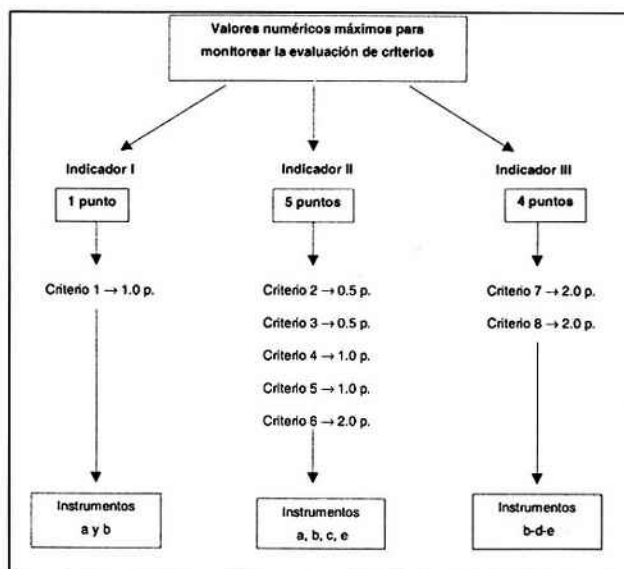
Valores numéricos máximos para monitorear la evaluación de criterios

Indicador I

1 punto

Criterio 1 → 1.0 p.

Instrumentos
a y b

Indicador II

5 puntos

Criterio 2 → 0.5 p.

Criterio 3 → 0.5 p.

Criterio 4 → 1.0 p.

Criterio 5 → 1.0 p.

Criterio 6 → 2.0 p.

Instrumentos
a, b, c, e

Indicador III

4 puntos

Criterio 7 → 2.0 p.

Criterio 8 → 2.0 p.

Instrumentos
b-d-e